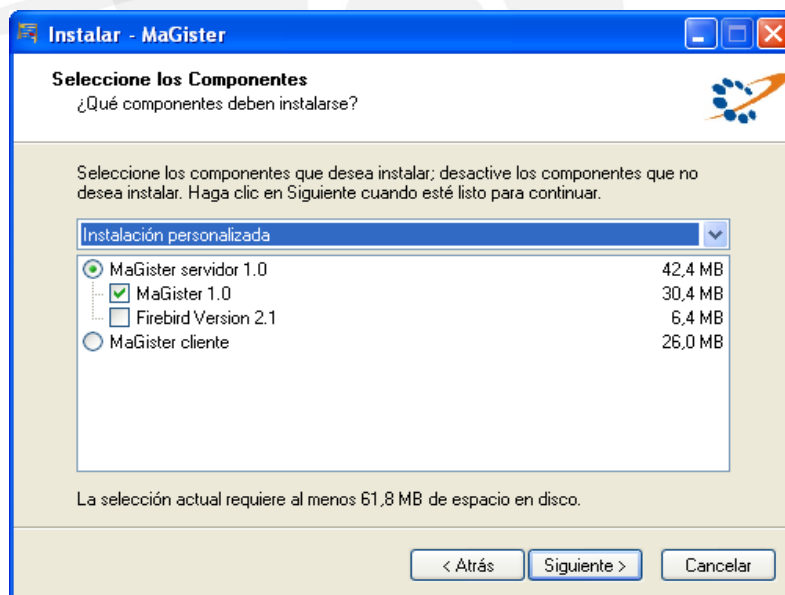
Instalar - MaGister

Seleccione los Componentes
¿Qué componentes deben instalarse?

Seleccione los componentes que desea instalar; desactive los componentes que no desea instalar. Haga clic en Siguiente cuando esté listo para continuar.

Instalación personalizada

| | |
|---|---|
| MaGister servidor 1.0 | 42,4 MB |
| MaGister 1.0 | 30,4 MB |
| Firebird Version 2.1 | 6,4 MB |
| MaGister cliente | 26,0 MB |

La selección actual requiere al menos 61,8 MB de espacio en disco.

< Atrás   Siguiente >   Cancelar